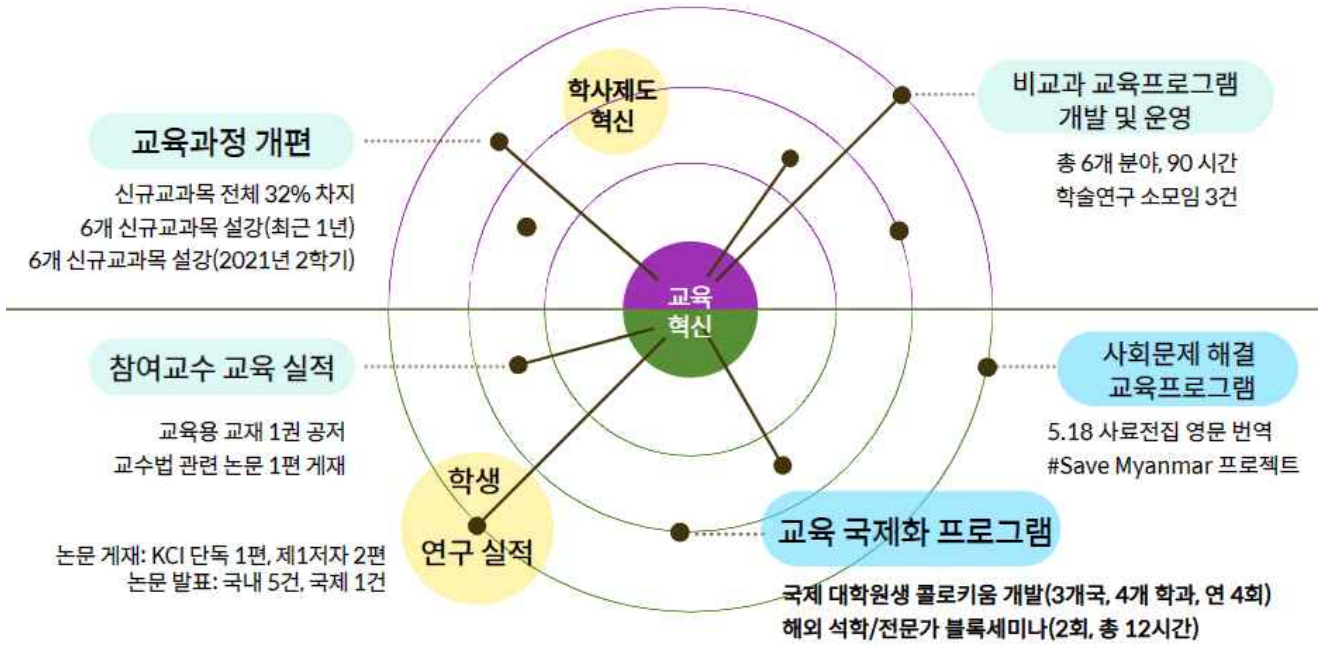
학사제도 혁신

교육과정 개편

신규교과목 전체 32% 차지
6개 신규교과목 설강(최근 1년)
6개 신규교과목 설강(2021년 2학기)

비교과 교육프로그램 개발 및 운영

총 6개 분야, 90 시간
학술연구 소모임 3건

교육 혁신

참여교수 교육 실적

교육용 교재 1권 공저
교수법 관련 논문 1편 게재

사회문제 해결 교육프로그램

5.18 사료전집 영문 번역
#Save Myanmar 프로젝트

학생 연구 실적

논문 게재: KCI 단독 1편, 제1저자 2편
논문 발표: 국내 5건, 국제 1건

교육 국제화 프로그램

국제 대학원생 콜로키움 개발(3개국, 4개 학과, 연 4회)
해외 석학/전문가 블록세미나(2회, 총 12시간)